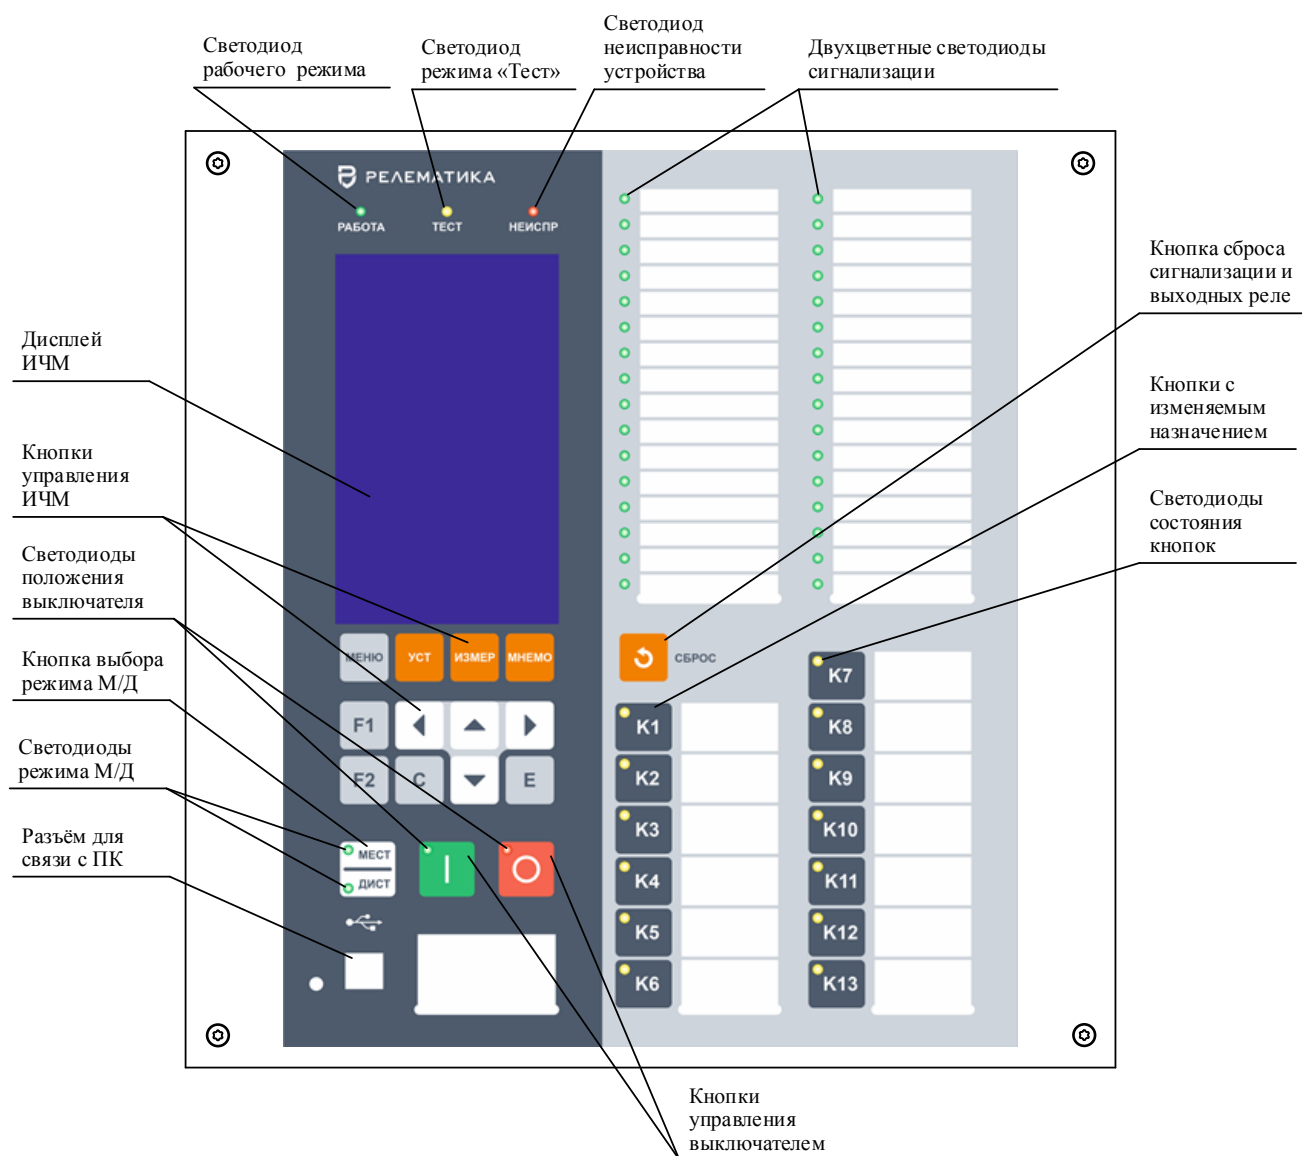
Светодиод рабочего режима

Светодиод режима «Тест»

Светодиод неисправности устройства

Двухцветные светодиоды сигнализации

РЕЛЕМАТИКА

РАБОТА

ТЕСТ

НЕИСПР

Кнопка сброса сигнализации и выходных реле

Дисплей ИЧМ

Кнопки с изменяемым назначением

Кнопки управления ИЧМ

Светодиоды состояния кнопок

Светодиоды положения выключателя

МЕНЮ

УСТ

ИЗМЕР

МНЕМО

СБРОС

K7

Кнопка выбора режима М/Д

F1

K1

K8

Светодиоды режима М/Д

F2

C

E

K2

K9

K3

K10

Разъём для связи с ПК

МЕСТ

ДИСТ

K4

K11

K5

K12

K6

K13

Кнопки управления выключателем